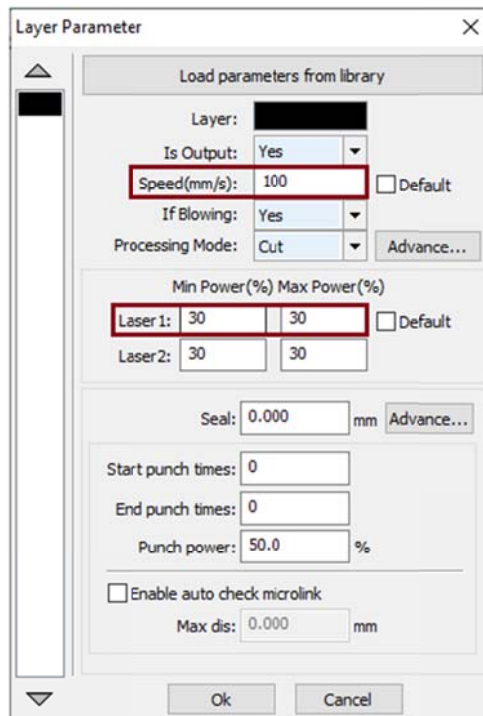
Layer Parameter

Load parameters from library

Layer:

Is Output: Yes

Speed(mm/s): 100

Default

If Blowing: Yes

Processing Mode: Cut

Advance...

Min Power(%) Max Power(%)

Laser1: 30 30

Default

Laser2: 30 30

Seal: 0.000 mm

Advance...

Start punch times: 0

End punch times: 0

Punch power: 50.0 %

Enable auto check microlink

Max dis: 0.000 mm

Ok

Cancel